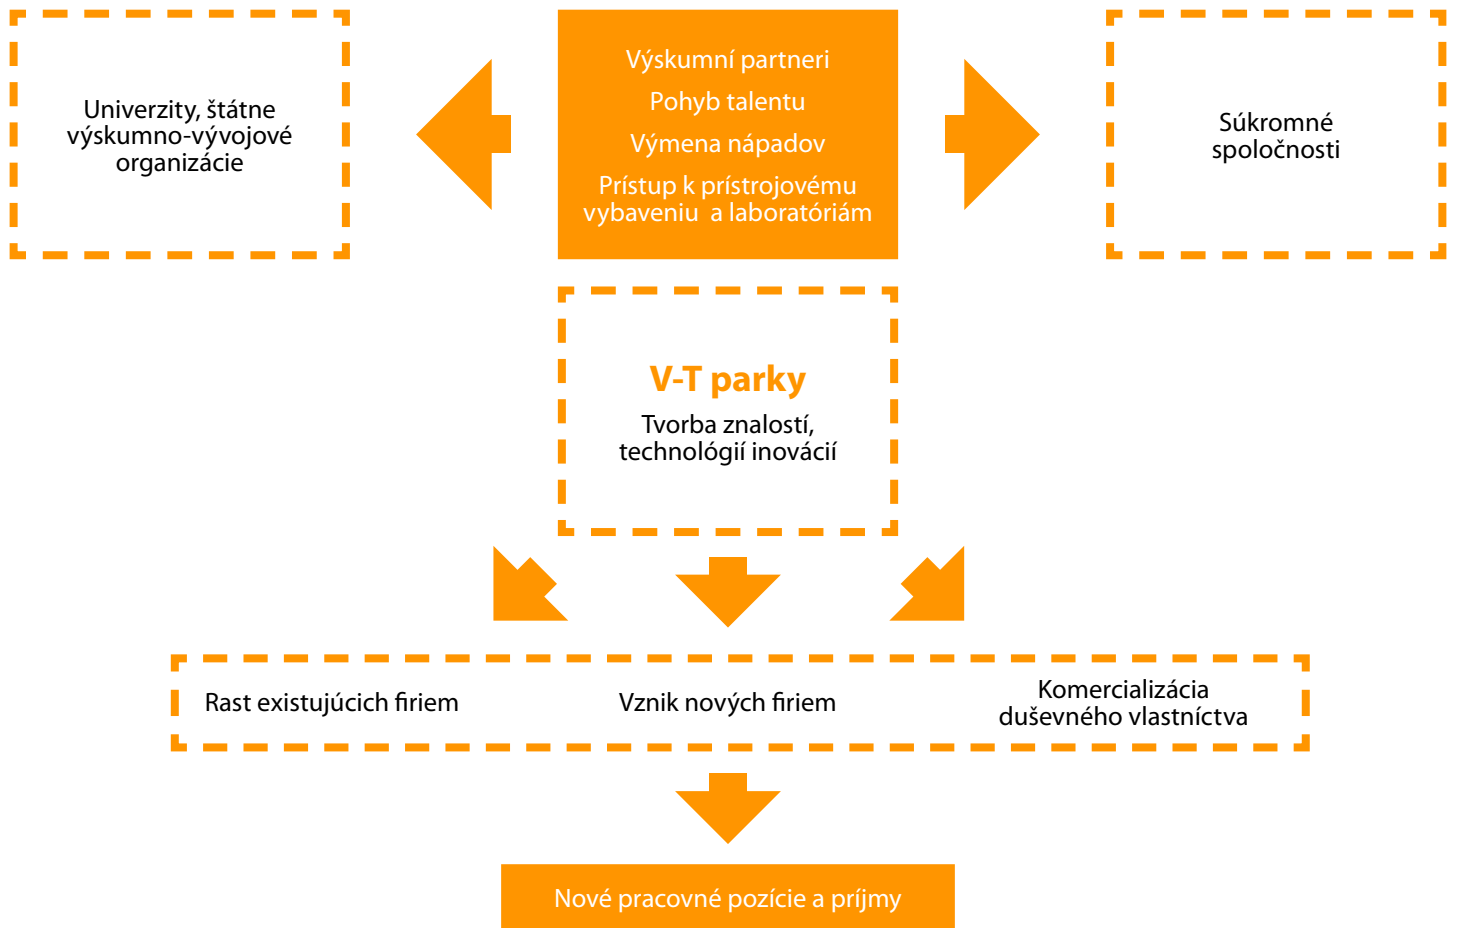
Univerzity, štátne výskumno-vývojové organizácie

Výskumní partneri
Pohyb talentu
Výmena nápadov
Prístup k prístrojovému vybaveniu a laboratóriám

Súkromné spoločnosti

V-T parky
Tvorba znalostí, technológií inovácií

Rast existujúcich firiem

Vznik nových firiem

Komercializácia duševného vlastníctva

Nové pracovné pozície a príjmy